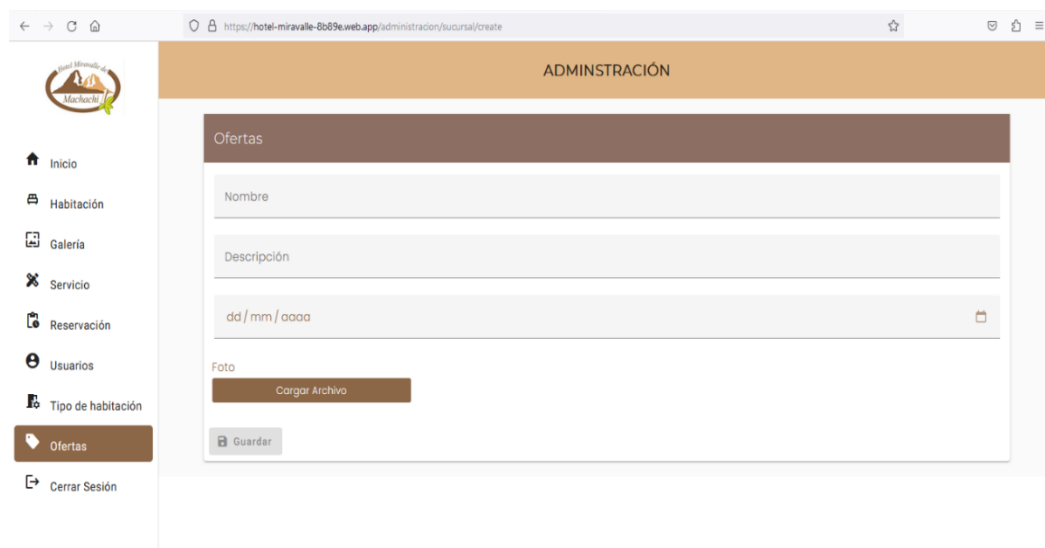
https://hotel-miravalle-8b89e.web.app/administracion/sucursal/create

Hotel Miravalle de Machachi

ADMNSTRACIÓN

Inicio
Habitación
Galería
Servicio
Reservación
Usuarios
Tipo de habitación
Ofertas
Cerrar Sesión

Ofertas

Nombre

Descripción

dd / mm / aaaa

Foto

Cargar Archivo

Guardar